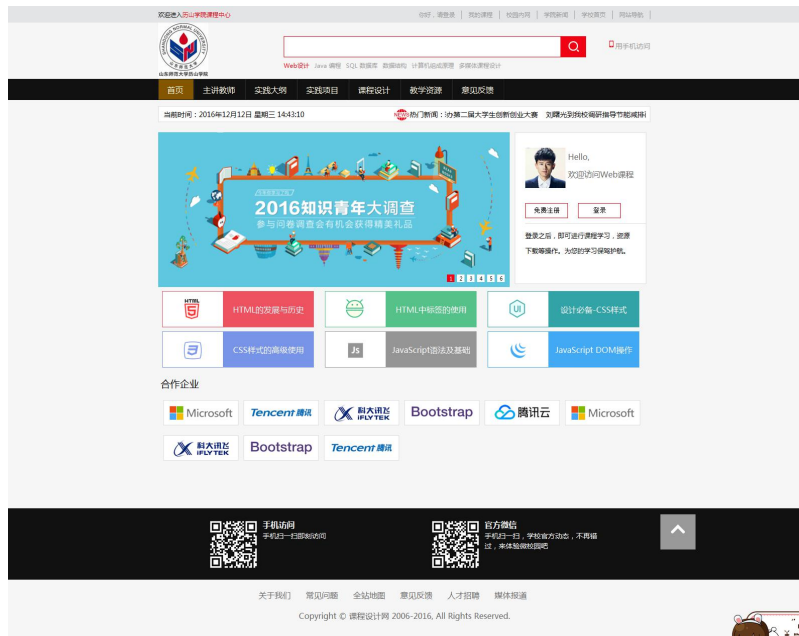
欢迎进入乐山学院课程中心

你好，请登录 | 我的课程 | 校园内网 | 学院新闻 | 学校首页 | 网站导航

山东师范大学历山学院

用手机访问

Web设计 Java 编程 SQL 数据库 数据结构 计算机组成原理 多媒体课程设计

首页 主讲教师 实践大纲 实践项目 课程设计 教学资源 意见反馈

当前时间：2016年12月12日 星期三 14:43:10

NEWS 热门新闻：办第二届大学生创新创业大赛 刘曙光到我校调研指导节能减排

2016知识青年大调查
参与问卷调查有机会获得精美礼品

1 2 3 4 5 6

Hello,
欢迎访问Web课程

免费注册 登录

登录之后，即可进行课程学习，资源下载等操作。为您的学习保驾护航。

HTML 5 HTML的发展与历史

HTML中标签的使用

UI 设计必备-CSS样式

3 CSS样式的高级使用

JS JavaScript语法及基础

JavaScript DOM操作

合作企业

Microsoft Tencent腾讯 科大讯飞 iFLYTEK Bootstrap 腾讯云 Microsoft

科大讯飞 iFLYTEK Bootstrap Tencent腾讯

手机访问
手机扫一扫即刻访问

官方微信
手机扫一扫，学校官方动态，不再错过，来体验微校园吧

关于我们 常见问题 全站地图 意见反馈 人才招聘 媒体报道

Copyright © 课程设计网 2006-2016, All Rights Reserved.